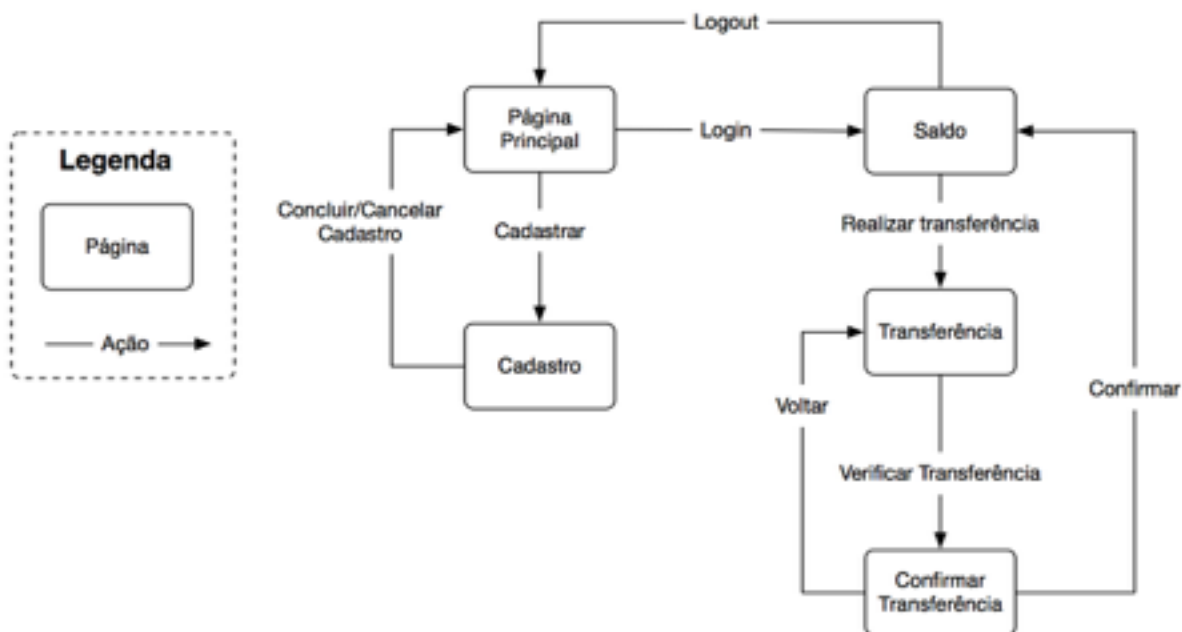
Legenda

Página

Ação

Logout

Página Principal

Login

Saldo

Concluir/Cancelar Cadastro

Cadastrar

Cadastro

Realizar transferência

Transferência

Voltar

Confirmar

Verificar Transferência

Confirmar Transferência